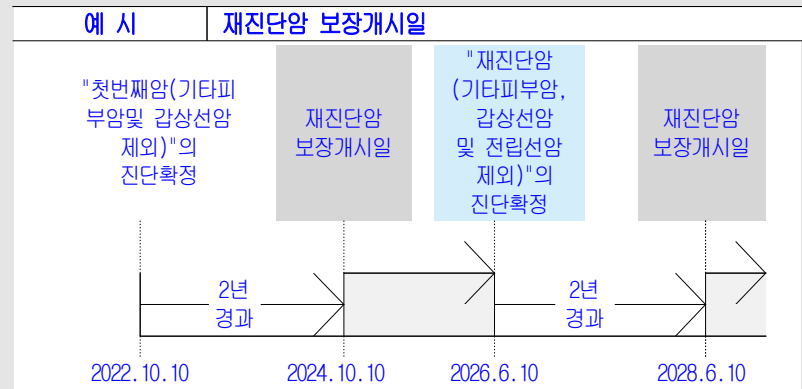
예 시 | 재진단암 보장개시일

"첫번째암(기타피부암및 갑상선암 제외)"의 진단확정

재진단암 보장개시일

"재진단암(기타피부암, 갑상선암 및 전립선암 제외)"의 진단확정

재진단암 보장개시일

2년 경과

2년 경과

2022.10.10

2024.10.10

2026.6.10

2028.6.10